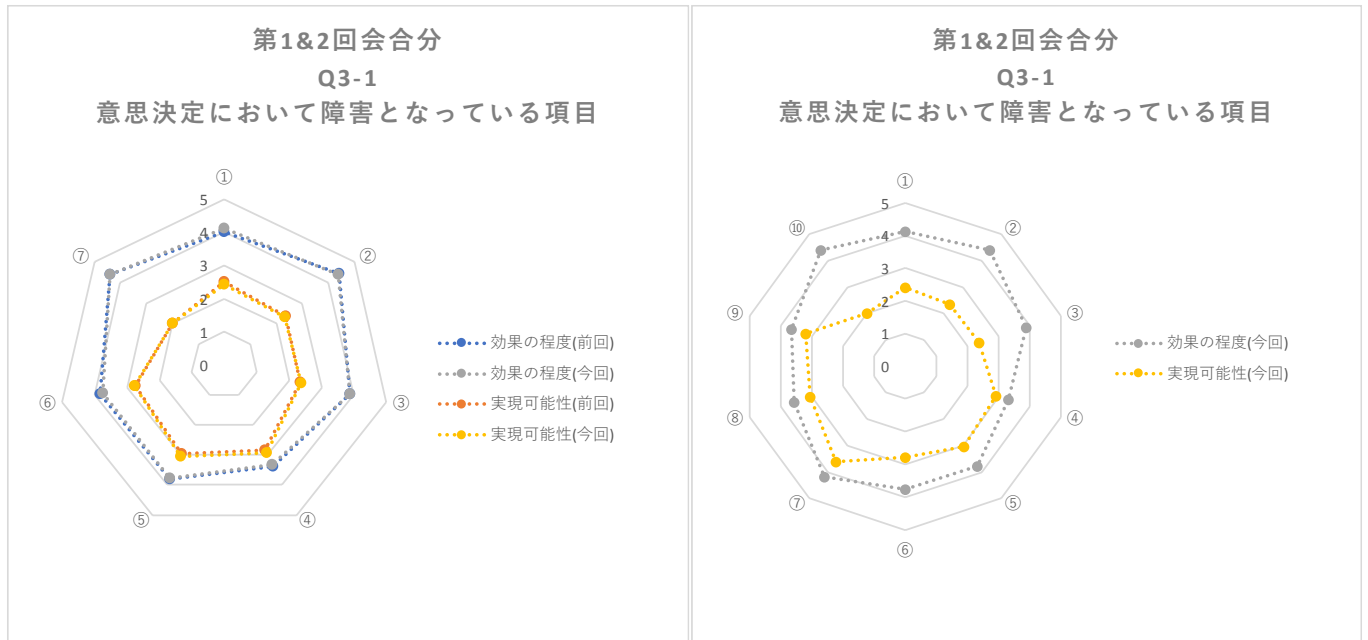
第1&2回会合分
Q3-1
意思決定において障害となっている項目

①
②
③
④
⑤
⑥
⑦
5
4
3
2
1
0

効果の程度(前回)
効果の程度(今回)
実現可能性(前回)
実現可能性(今回)

第1&2回会合分
Q3-1
意思決定において障害となっている項目

①
②
③
④
⑤
⑥
⑦
⑧
⑨
⑩
5
4
3
2
1
0

効果の程度(今回)
実現可能性(今回)